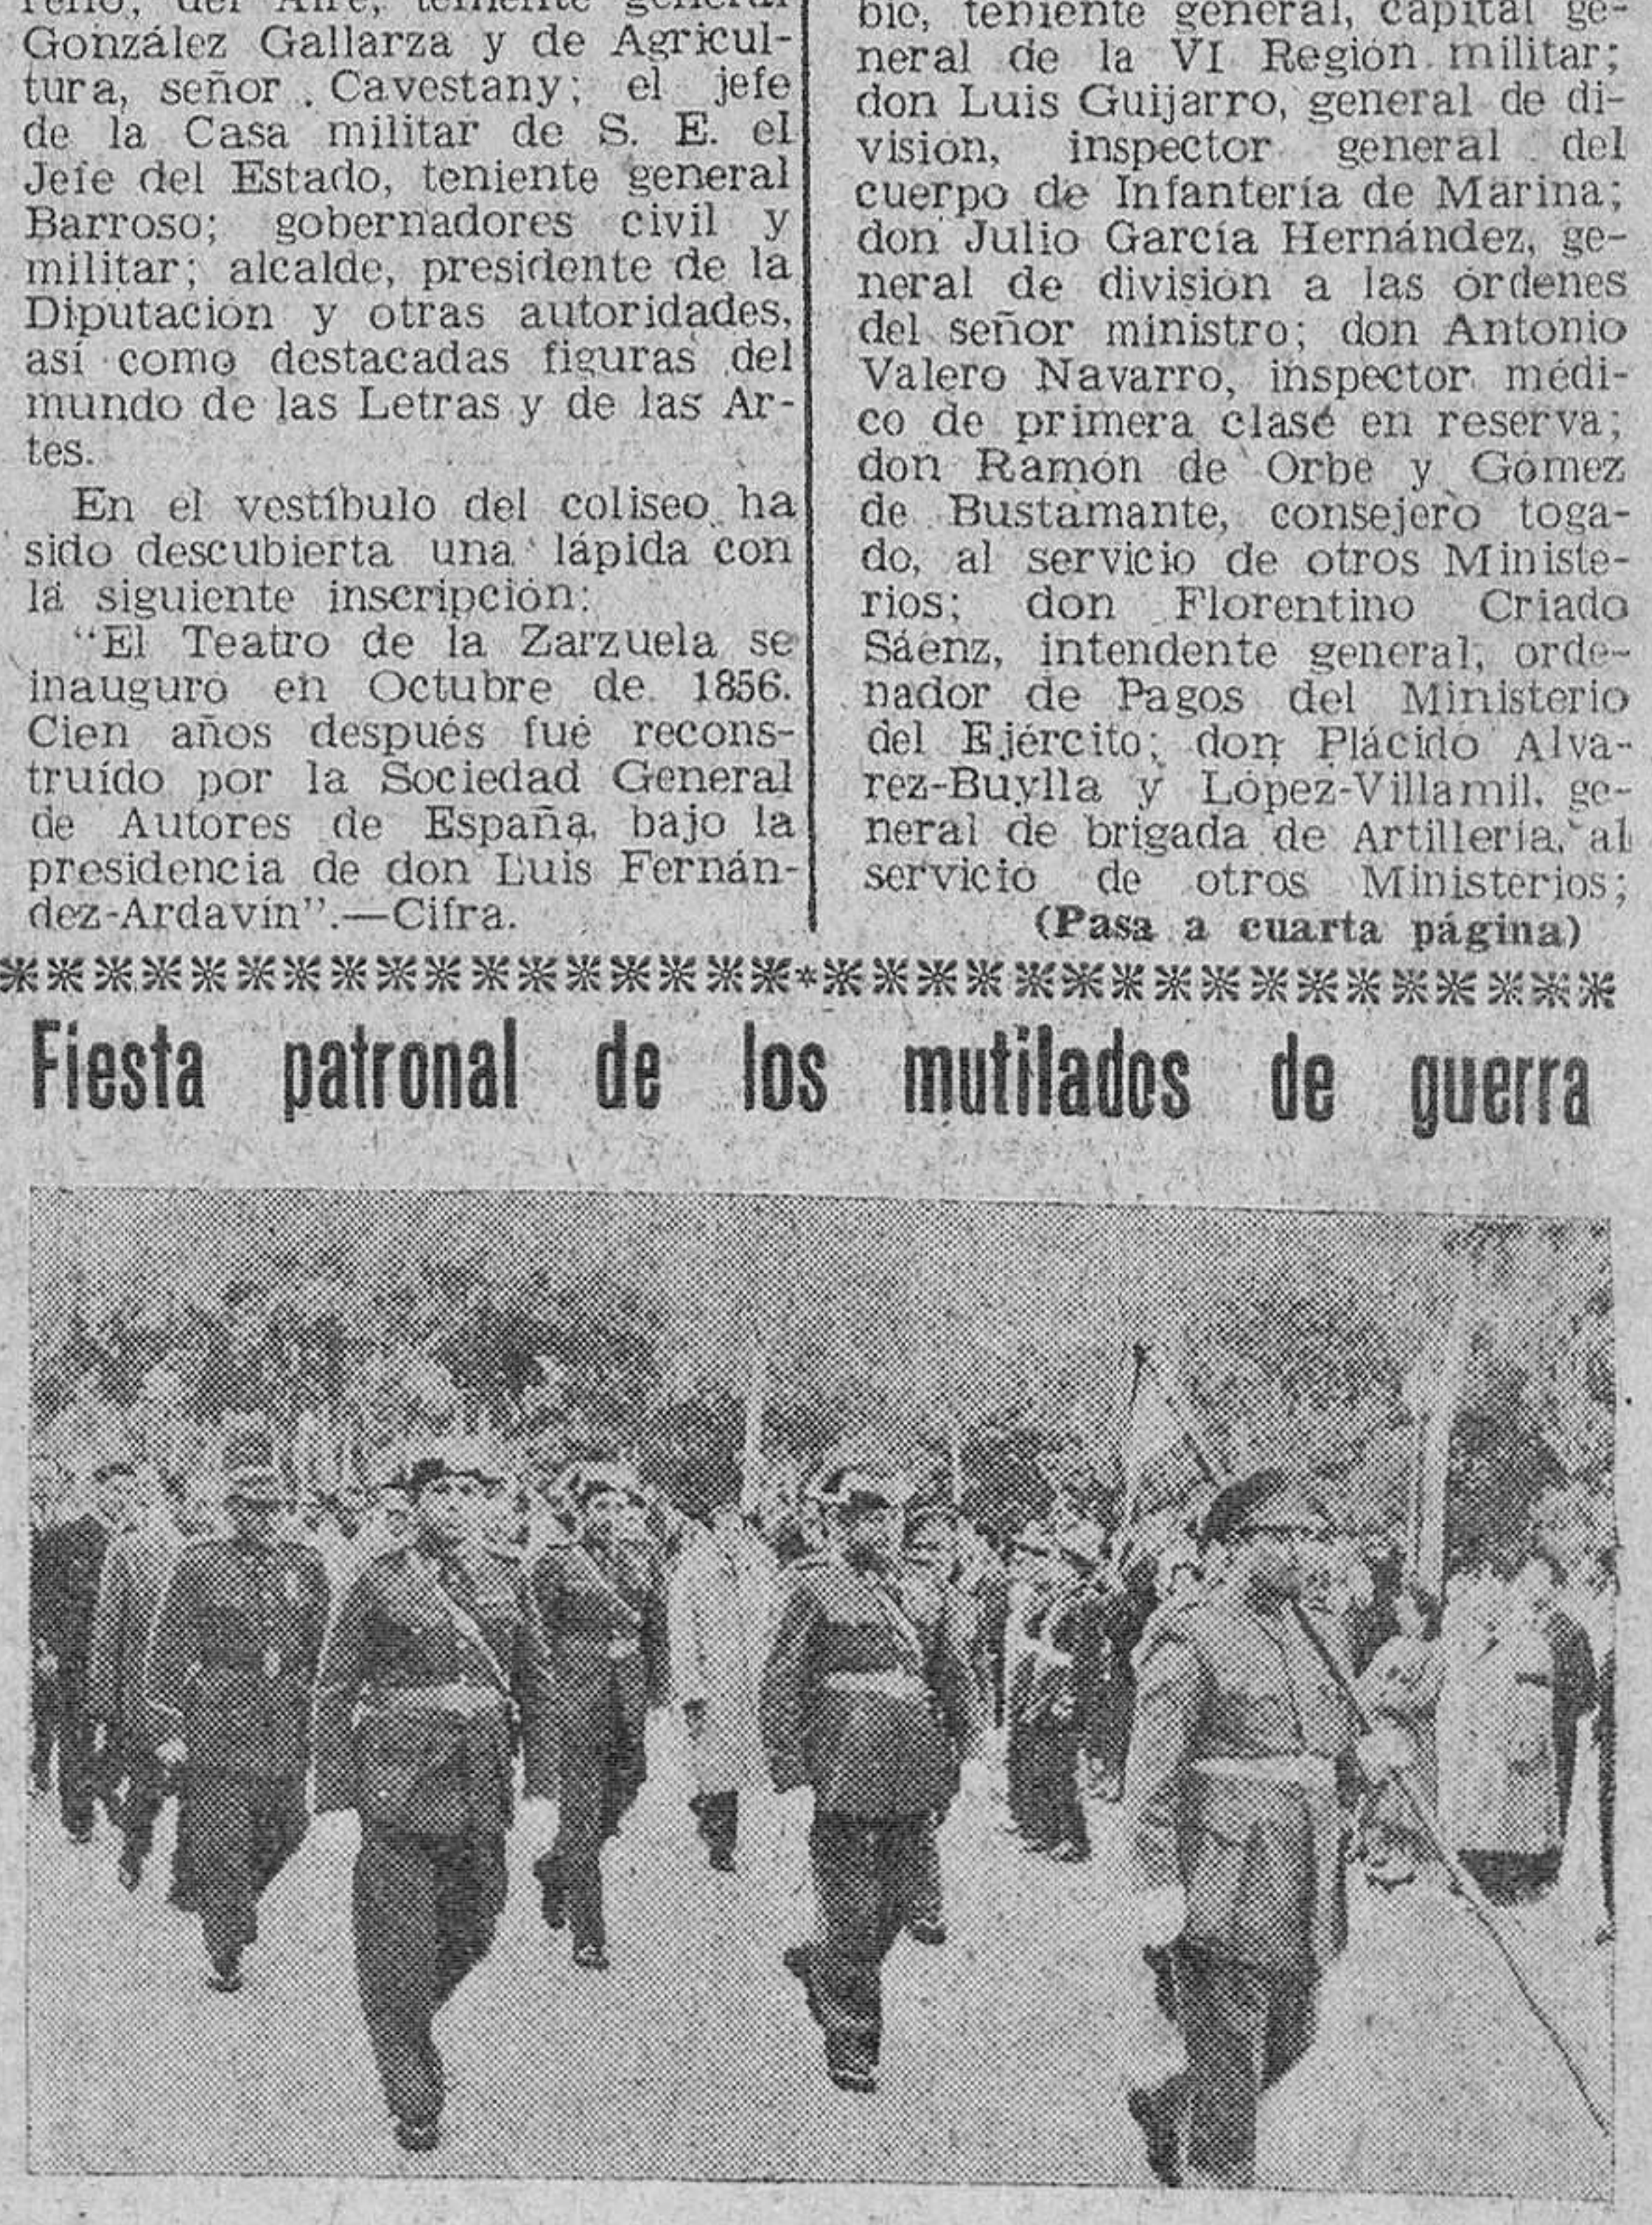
rerio, del Aire, teniente general González Gallarza y de Agricultura, señor Cavestany; el jefe de la Casa militar de S. E. el Jefe del Estado, teniente general Barroso; gobernadores civil y militar; alcalde, presidente de la Diputación y otras autoridades, así como destacadas figuras del mundo de las Letras y de las Artes.

En el vestíbulo del coliseo ha sido descubierta una lápida con la siguiente inscripción:

"El Teatro de la Zarzuela se inauguró en Octubre de 1856. Cien años después fué reconstruído por la Sociedad General de Autores de España, bajo la presidencia de don Luis Fernández-Ardavín".—Cifra.

bic, teniente general, capital general de la VI Región militar; don Luis Guijarro, general de división, inspector general del cuerpo de Infantería de Marina; don Julio García Hernández, general de división a las órdenes del señor ministro; don Antonio Valero Navarro, inspector médico de primera clase en reserva; don Ramón de Orbe y Gómez de Bustamante, consejero togado, al servicio de otros Ministerios; don Florentino Criado Sáenz, intendente general, ordenador de Pagos del Ministerio del Ejército; don Plácido Alvarez-Buylla y López-Villamil, general de brigada de Artillería, al servicio de otros Ministerios;

(Pasa a cuarta página)

Fiesta patronal de los mutilados de guerra